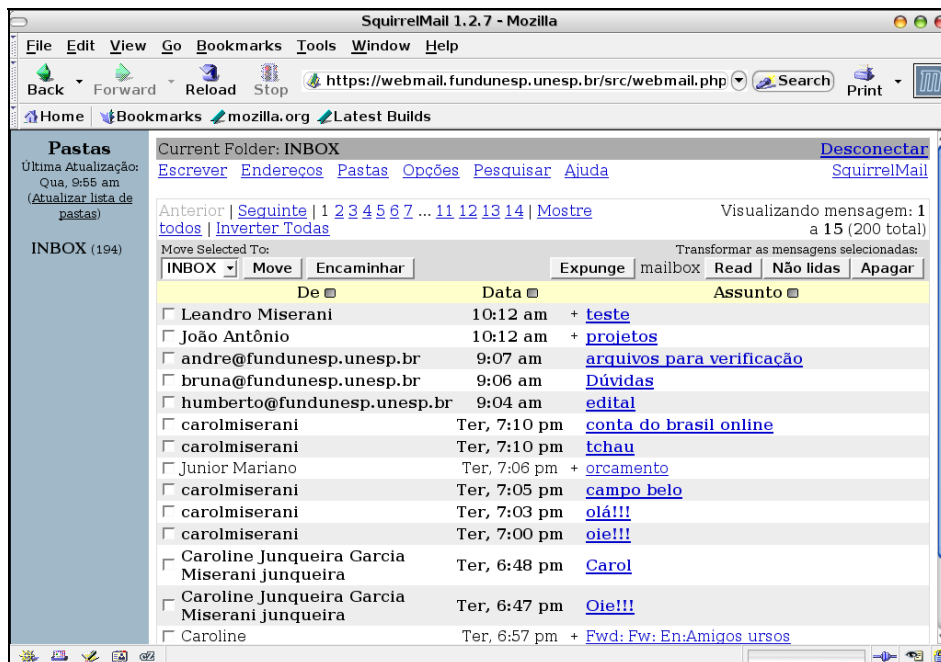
SquirrelMail 1.2.7 - Mozilla

File Edit View Go Bookmarks Tools Window Help

Back Forward Reload Stop https://webmail.fundunesp.unesp.br/src/webmail.php Search Print

Home Bookmarks mozilla.org Latest Builds

Pastas
Última Atualização: Qua, 9:55 am
(Atualizar lista de pastas)

INBOX (194)

Current Folder: INBOX Desconectar
Escrever Endereços Pastas Opções Pesquisar Ajuda SquirrelMail

Anterior | Seguinte | 1 2 3 4 5 6 7 ... 11 12 13 14 | Mostre todos | Inverter Todas
Visualizando mensagem: 1 a 15 (200 total)

Move Selected To:
INBOX Move Encaminhar
Transformar as mensagens selecionadas:
Expunge mailbox Read Não lidas Apagar

| De | Data | Assunto |
|---|---|---|
| Leandro Miserani | 10:12 am | + teste |
| João Antônio | 10:12 am | + projetos |
| andre@fundunesp.unesp.br | 9:07 am | arquivos para verificação |
| bruna@fundunesp.unesp.br | 9:06 am | Dúvidas |
| humberto@fundunesp.unesp.br | 9:04 am | edital |
| carolmiserani | Ter, 7:10 pm | conta do brasil online |
| carolmiserani | Ter, 7:10 pm | tchau |
| Junior Mariano | Ter, 7:06 pm | + orcamento |
| carolmiserani | Ter, 7:05 pm | campo belo |
| carolmiserani | Ter, 7:03 pm | olá!!! |
| carolmiserani | Ter, 7:00 pm | oie!!! |
| Caroline Junqueira Garcia Miserani junqueira | Ter, 6:48 pm | Carol |
| Caroline Junqueira Garcia Miserani junqueira | Ter, 6:47 pm | Oie!!! |
| Caroline | Ter, 6:57 pm | + Fwd: Fw: En:Amigos ursos |